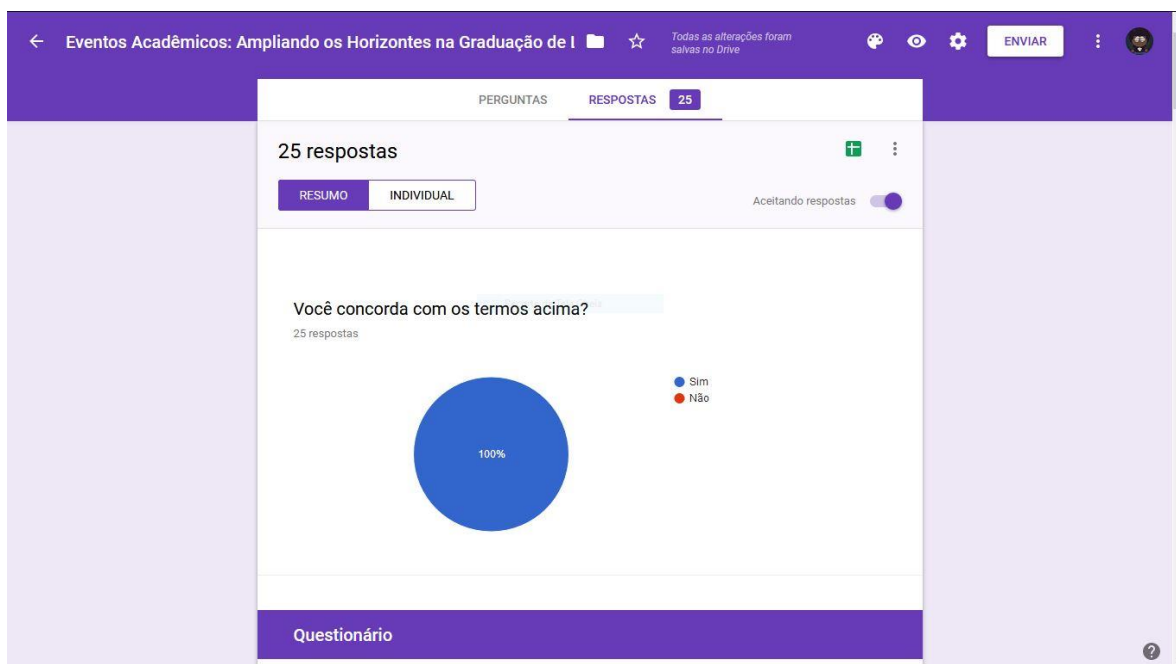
Eventos Acadêmicos: Ampliando os Horizontes na Graduação de I

Todas as alterações foram salvas no Drive

ENVIAR

PERGUNTAS RESPOSTAS 25

25 respostas

RESUMO INDIVIDUAL

Aceitando respostas

Você concorda com os termos acima?

25 respostas

Sim
Não

100%

Questionário